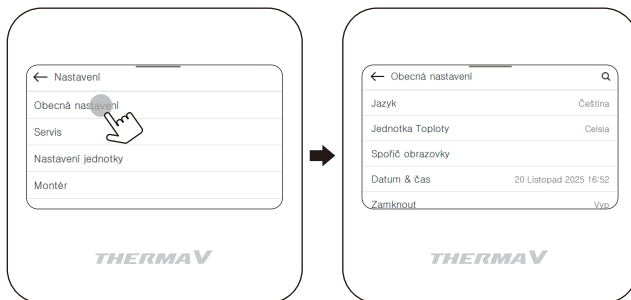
← Nastavení
Obecná nastavení
Servis
Nastavení jednotky
Montér

THERMA V

← Obecná nastavení
Jazyk Čeština
Jednotka Toploty Celsia
Spořič obrazovky
Datum & čas 20 Listopad 2025 16:52
Zamknout Vyp

THERMA V